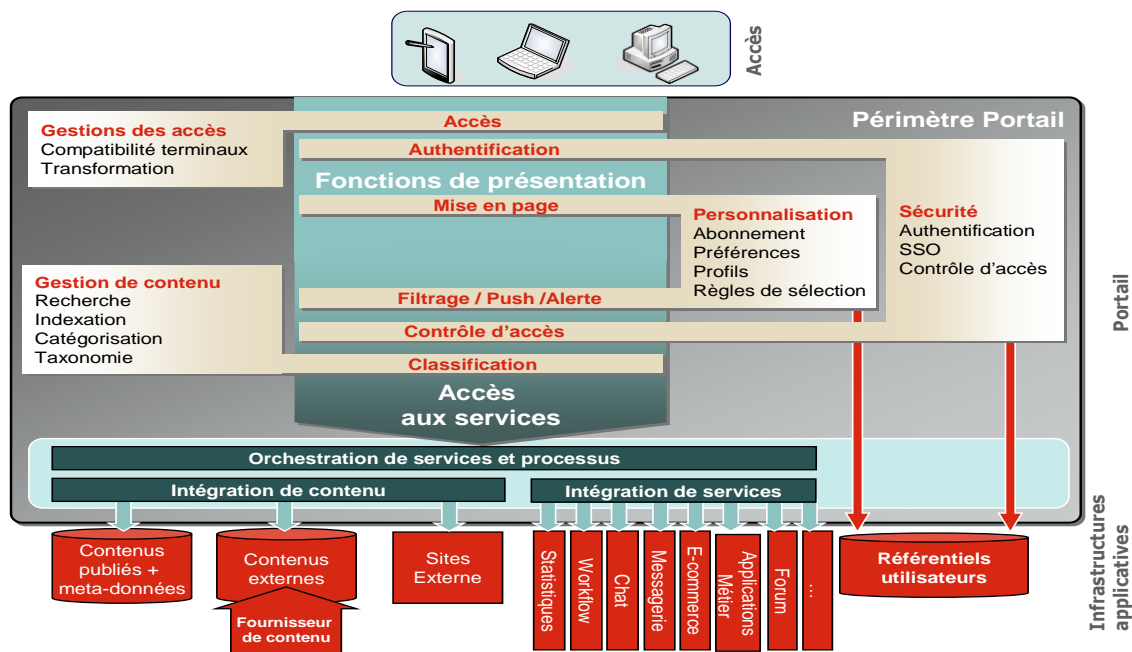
Accès

Périmètre Portail

Gestions des accès
Compatibilité terminaux
Transformation

Accès

Authentification

Fonctions de présentation

Mise en page

Personnalisation
Abonnement
Préférences
Profils
Règles de sélection

Sécurité
Authentification
SSO
Contrôle d'accès

Gestion de contenu
Recherche
Indexation
Catégorisation
Taxonomie

Filtrage / Push /Alerte

Contrôle d'accès

Classification

Accès aux services

Portail

Orchestration de services et processus

Intégration de contenu

Intégration de services

Contenus publiés + meta-données

Contenus externes

Fournisseur de contenu

Sites Externe

Statistiques

Workflow

Chat

Messagerie

E-commerce

Applications Métier

Forum

...

Référentiels utilisateurs

Infrastructures applicatives